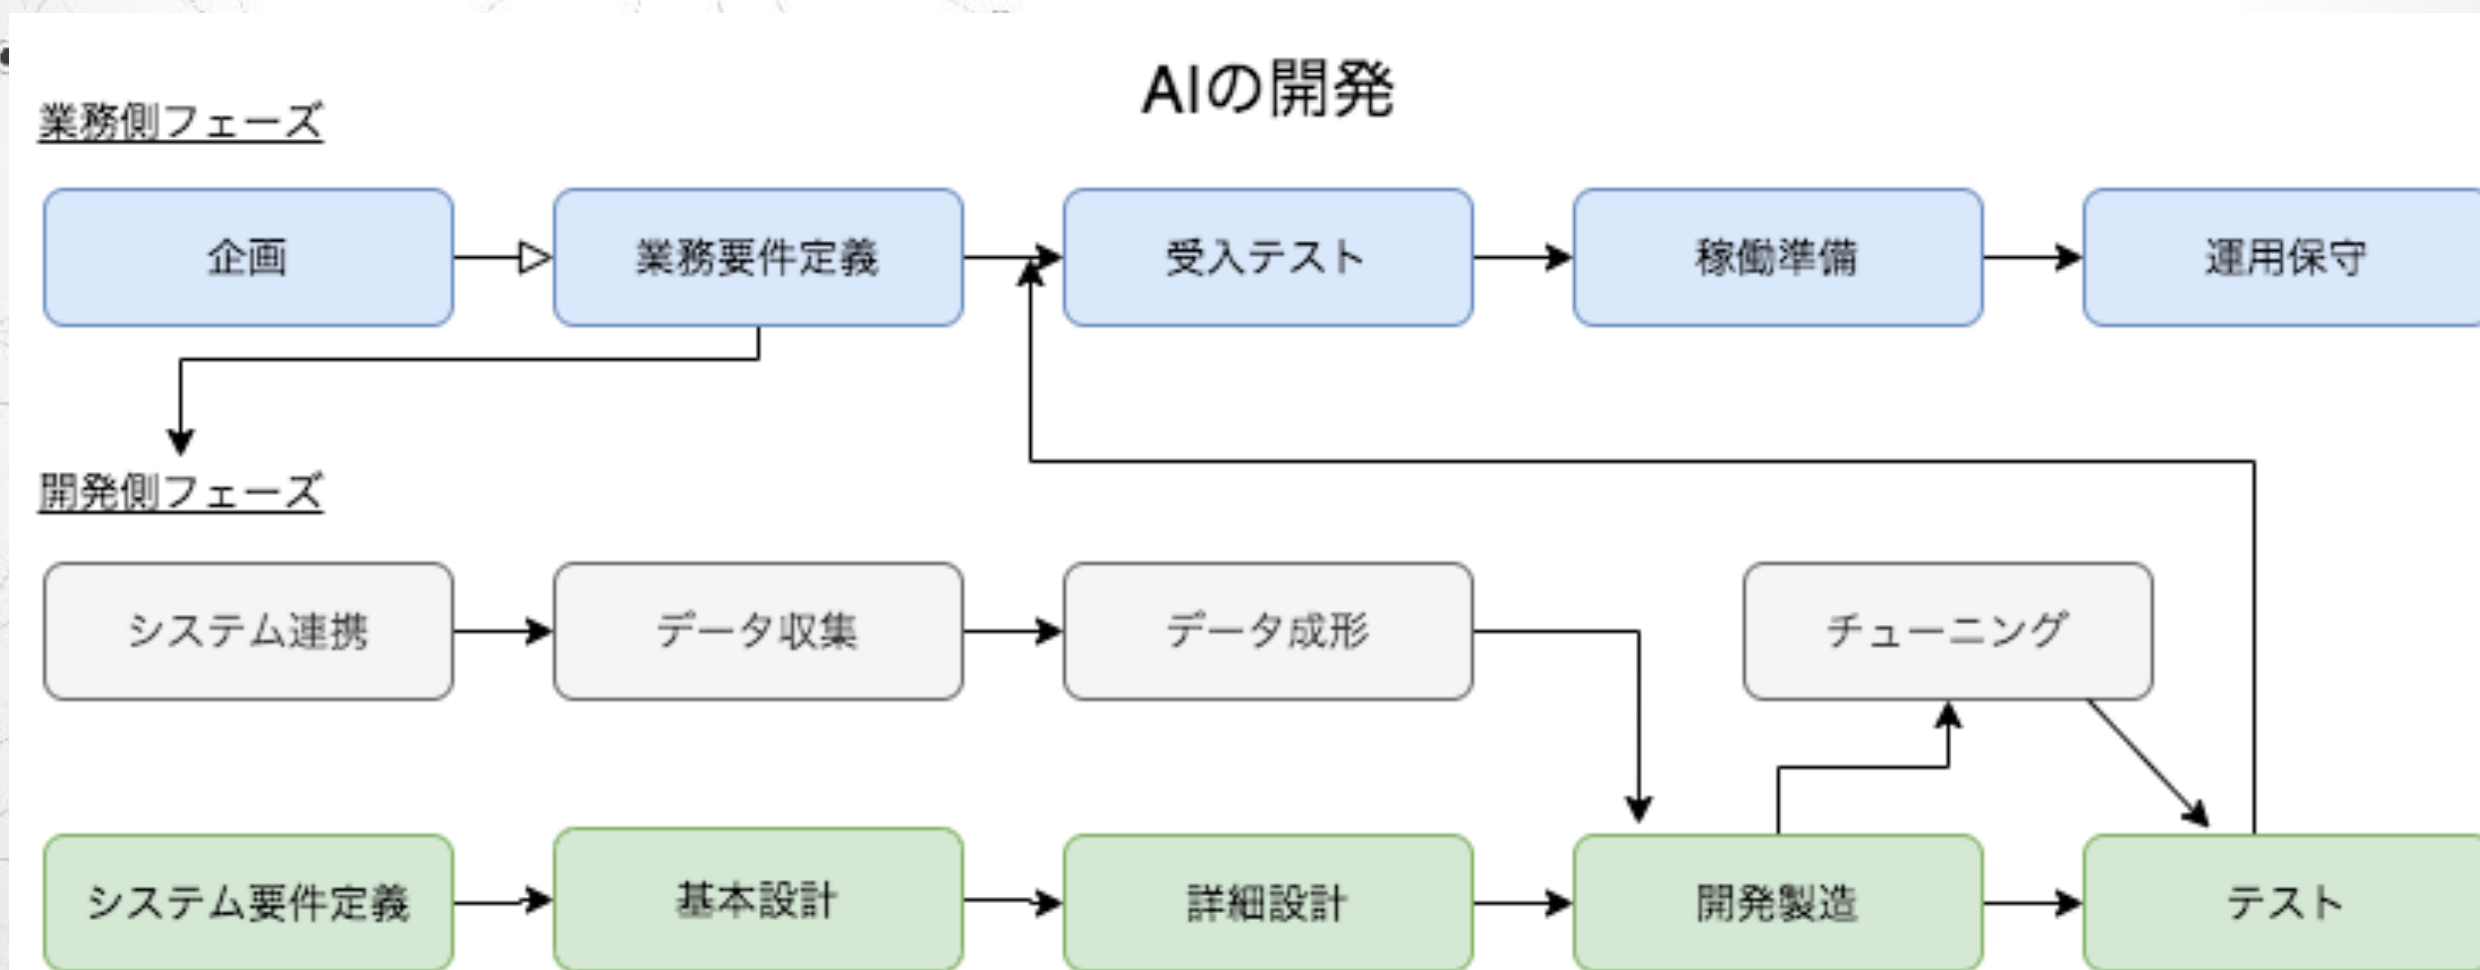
AIの開発

業務側フェーズ

企画

業務要件定義

受入テスト

稼働準備

運用保守

開発側フェーズ

システム連携

データ収集

データ成形

チューニング

システム要件定義

基本設計

詳細設計

開発製造

テスト